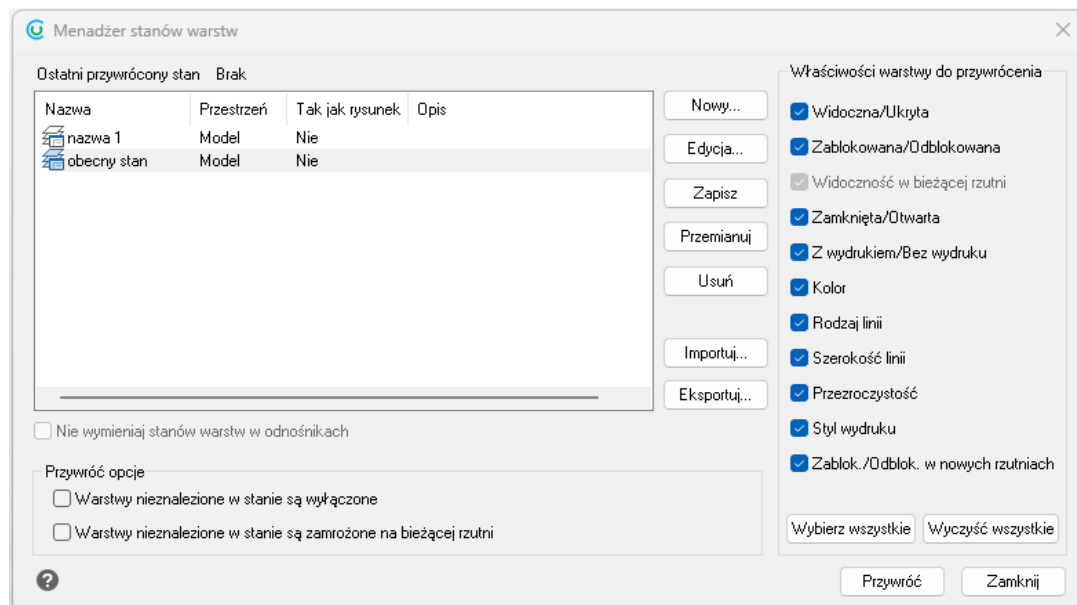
Menadżer stanów warstw

Ostatni przywrócony stan Brak

| Nazwa | Przestrzeń | Tak jak rysunek | Opis |
|---|---|---|---|
| nazwa 1 | Model | Nie | |
| obecny stan | Model | Nie | |

Nowy...
Edycja...
Zapisz
Przemianuj
Usuń
Importuj...
Eksportuj...

Nie wymieniaj stanów warstw w odnośnikach

Przywróć opcje
Warstwy nieznalezione w stanie są wyłączone
Warstwy nieznalezione w stanie są zamrożone na bieżącej rzutni

Właściwości warstwy do przywrócenia
Widoczna/Ukryta
Zablokowana/Odblokowana
Widoczność w bieżącej rzutni
Zamknięta/Otwarta
Z wydrukiem/Bez wydruku
Kolor
Rodzaj linii
Szerokość linii
Przezroczystość
Styl wydruku
Zablok./Odblok. w nowych rzutniach

Wybierz wszystkie
Wyczyść wszystkie

Przywróć
Zamknij